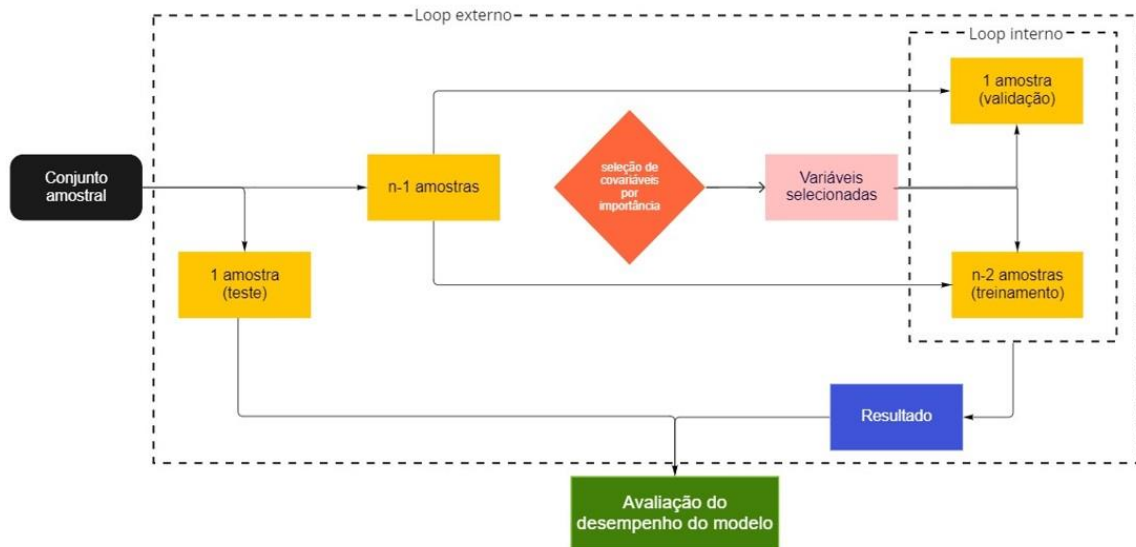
Loop externo

Loop interno

1 amostra (validação)

Conjunto amostral

n-1 amostras

seleção de covariáveis por importância

Variáveis selecionadas

1 amostra (teste)

n-2 amostras (treinamento)

Resultado

Avaliação do desempenho do modelo